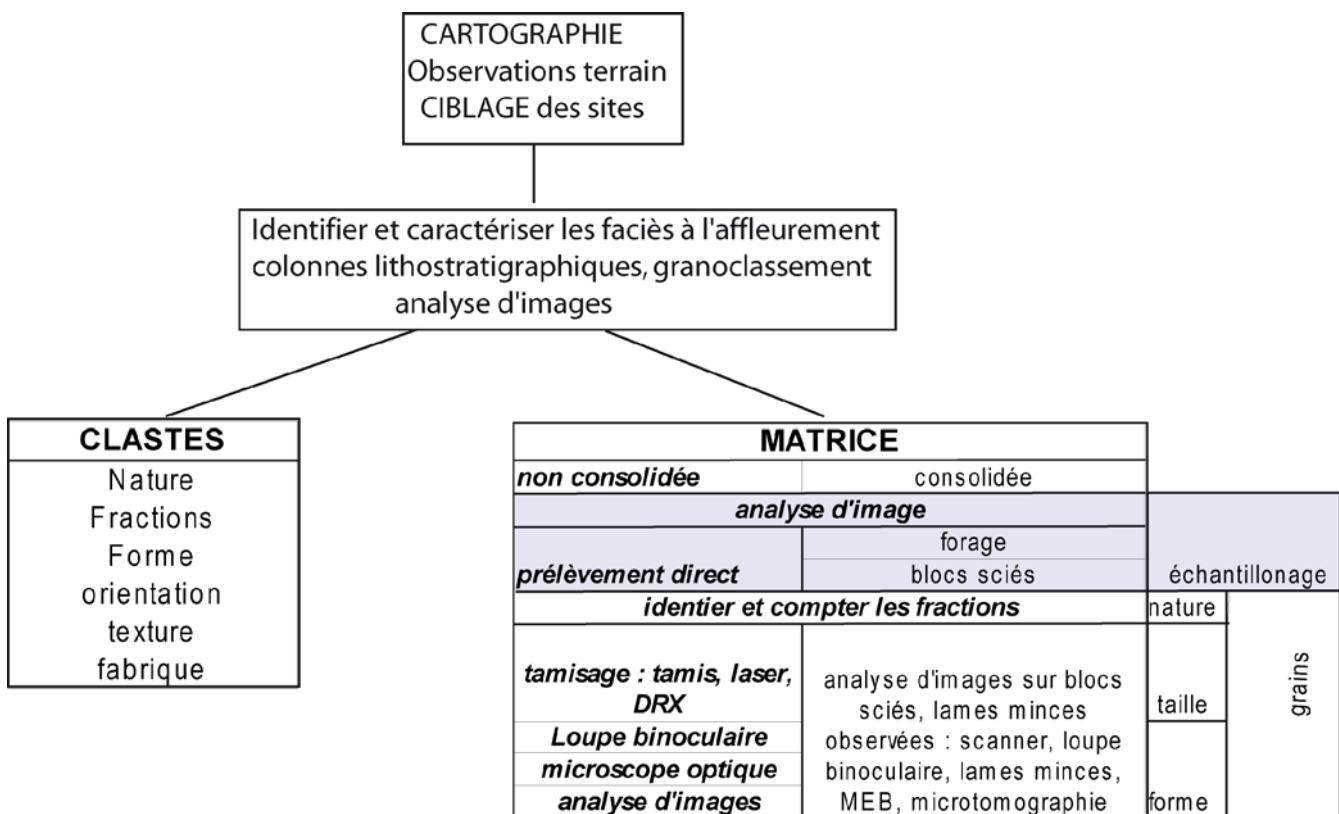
CARTOGRAPHIE
Observations terrain
CIBLAGE des sites

Identifier et caractériser les faciès à l'affleurement
colonnes lithostratigraphiques, granoclassement
analyse d'images

CLASTES
Nature
Fractions
Forme
orientation
texture
fabrique

MATRICE

| non consolidée | consolidée | | |
|---|---|---|---|
| analyse d'image | | | |
| prélèvement direct | forage | échantillonage | |
| | blocs sciés | | |
| identier et compter les fractions | | nature | grains |
| tamisage : tamis, laser, DRX | analyse d'images sur blocs sciés, lames minces observées : scanner, loupe binoculaire, lames minces, MEB, microtomographie | taille | |
| Loupe binoculaire | | | |
| microscope optique | | | |
| analyse d'images | | forme | |